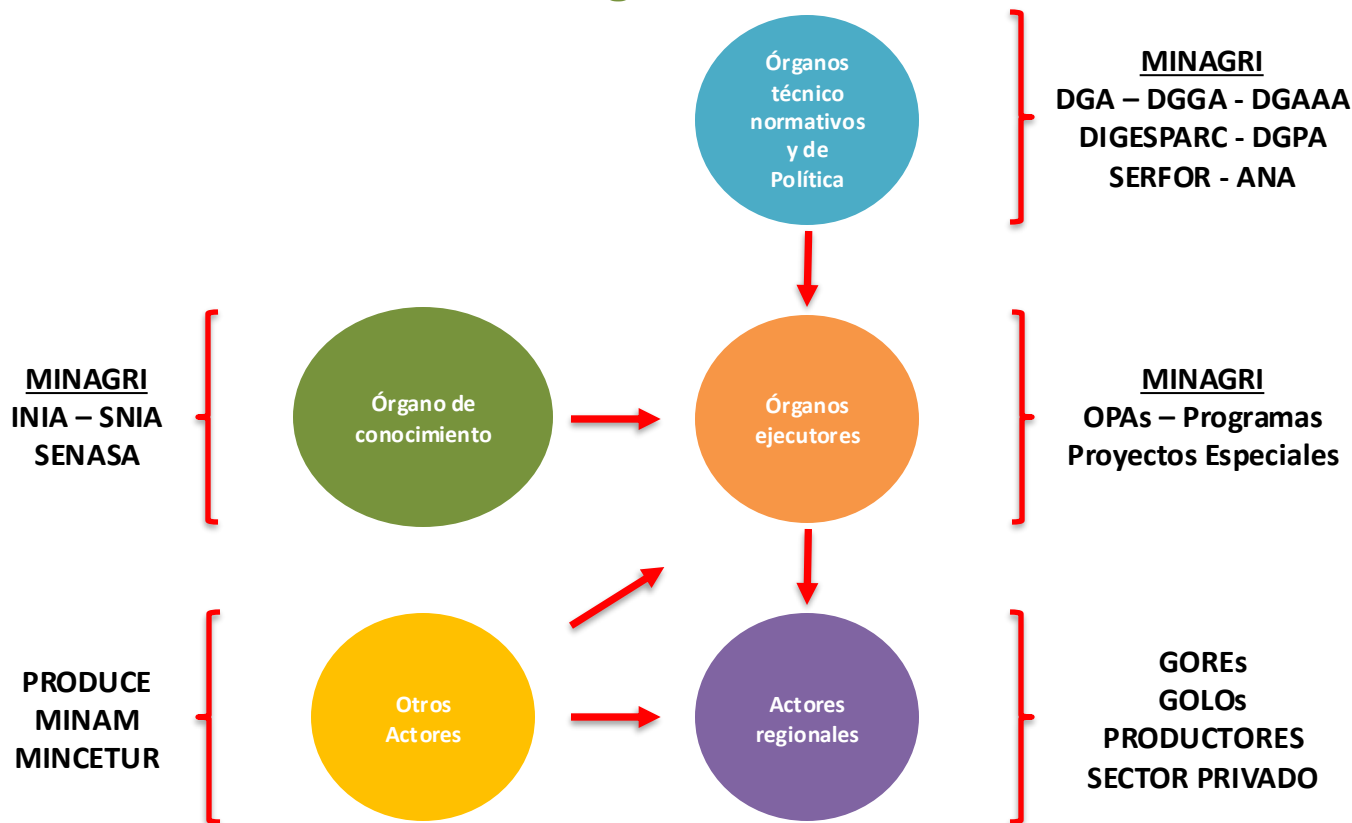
Órganos técnico normativos y de Política

MINAGRI
DGA – DGGA - DGAAA
DIGESPARC - DGPA
SERFOR - ANA

MINAGRI
INIA – SNIA
SENASA

Órgano de conocimiento

Órganos ejecutores

MINAGRI
OPAs – Programas
Proyectos Especiales

PRODUCE
MINAM
MINCETUR

Otros Actores

Actores regionales

GOREs
GOLOs
PRODUCTORES
SECTOR PRIVADO